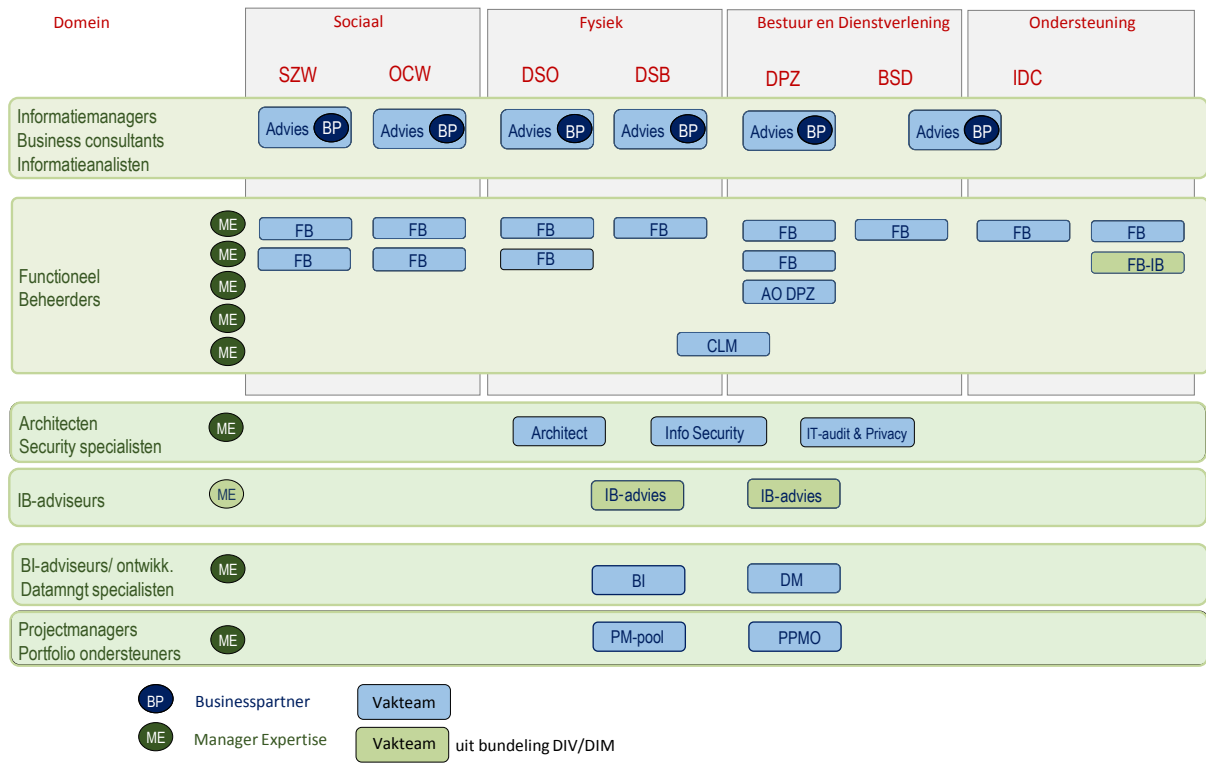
Domein

Sociaal
SZW OCW

Fysiek
DSO DSB

Bestuur en Dienstverlening
DPZ BSD

Ondersteuning
IDC

Informatiemanagers
Business consultants
Informatieanalisten

Advies BP
Advies BP
Advies BP
Advies BP
Advies BP
Advies BP

Functioneel
Beheerders

ME
ME
ME
ME
ME

FB FB FB FB FB FB FB FB
FB FB FB FB FB-IB
FB
AO DPZ
CLM

Architecten
Security specialisten
ME
Architect
Info Security
IT-audit & Privacy

IB-adviseurs
ME
IB-advies
IB-advies

BI-adviseurs/ ontwikk.
Datamngt specialisten
ME
BI
DM

Projectmanagers
Portfolio ondersteuners
ME
PM-pool
PPMO

BP Businesspartner
Vakteam
ME Manager Expertise
Vakteam uit bundeling DIV/DIM